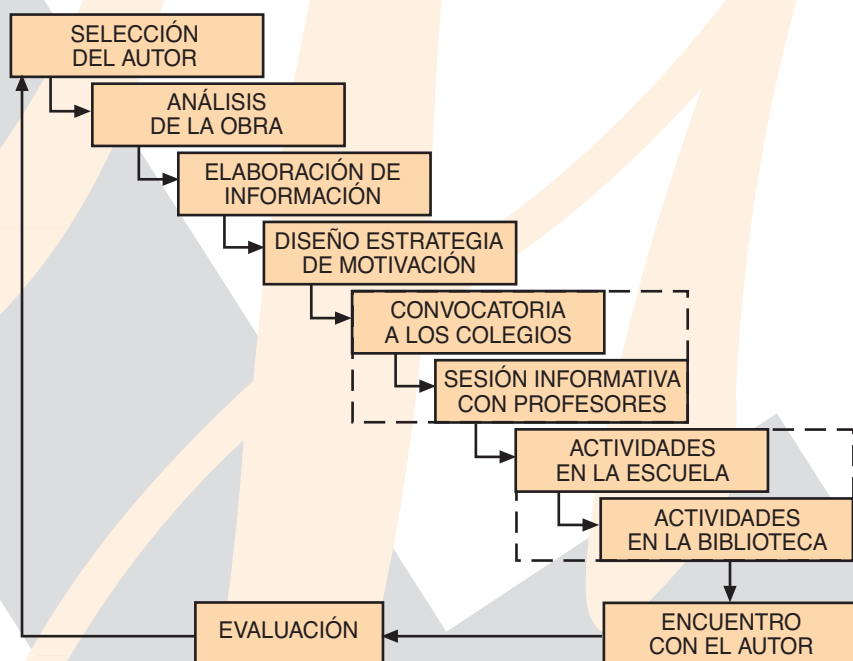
SELECCIÓN DEL AUTOR

ANÁLISIS DE LA OBRA

ELABORACIÓN DE INFORMACIÓN

DISEÑO ESTRATEGIA DE MOTIVACIÓN

CONVOCATORIA A LOS COLEGIOS

SESIÓN INFORMATIVA CON PROFESORES

ACTIVIDADES EN LA ESCUELA

ACTIVIDADES EN LA BIBLIOTECA

ENCUENTRO CON EL AUTOR

EVALUACIÓN